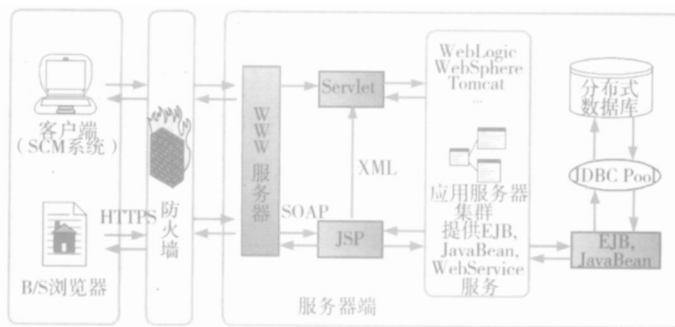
客户端
（SCM系统）

B/S浏览器

HTTPS

防火墙

WWW服务器

Servlet

XML

SOAP

JSP

WebLogic
WebSphere
Tomcat
...

应用服务器集群
提供EJB, JavaBean, WebService服务

分布式数据库

JDBC Pool

EJB, JavaBean

服务器端